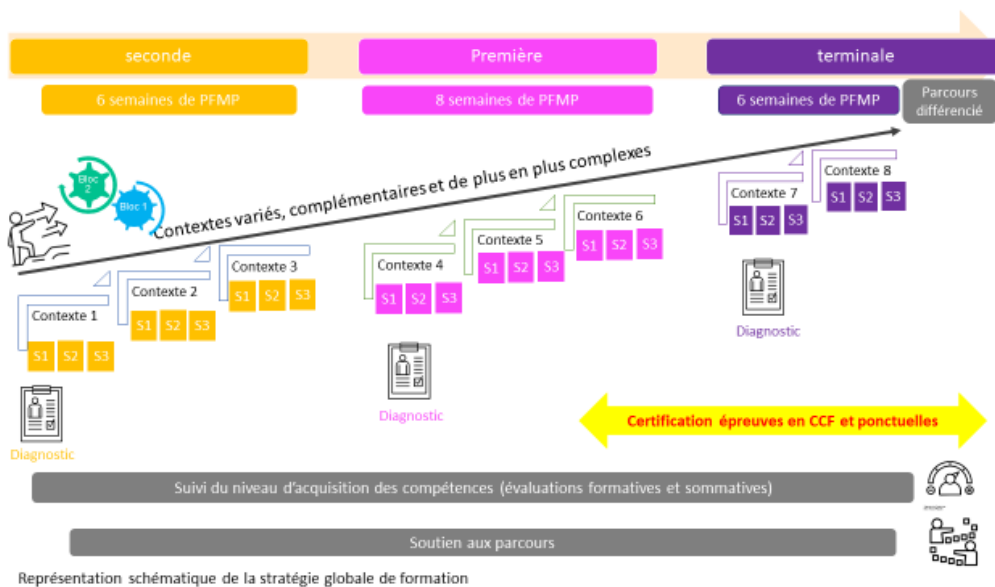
seconde

Première

terminale

6 semaines de PFMP

8 semaines de PFMP

6 semaines de PFMP

Parcours différencié

Bloc 2

Bloc 1

Contextes variés, complémentaires et de plus en plus complexes

Contexte 1
S1 S2 S3

Contexte 2
S1 S2 S3

Contexte 3
S1 S2 S3

Contexte 4
S1 S2 S3

Contexte 5
S1 S2 S3

Contexte 6
S1 S2 S3

Contexte 7
S1 S2 S3

Contexte 8
S1 S2 S3

Diagnostic

Diagnostic

Diagnostic

Certification épreuves en CCF et ponctuelles

Suivi du niveau d'acquisition des compétences (évaluations formatives et sommatives)

Soutien aux parcours

Représentation schématique de la stratégie globale de formation